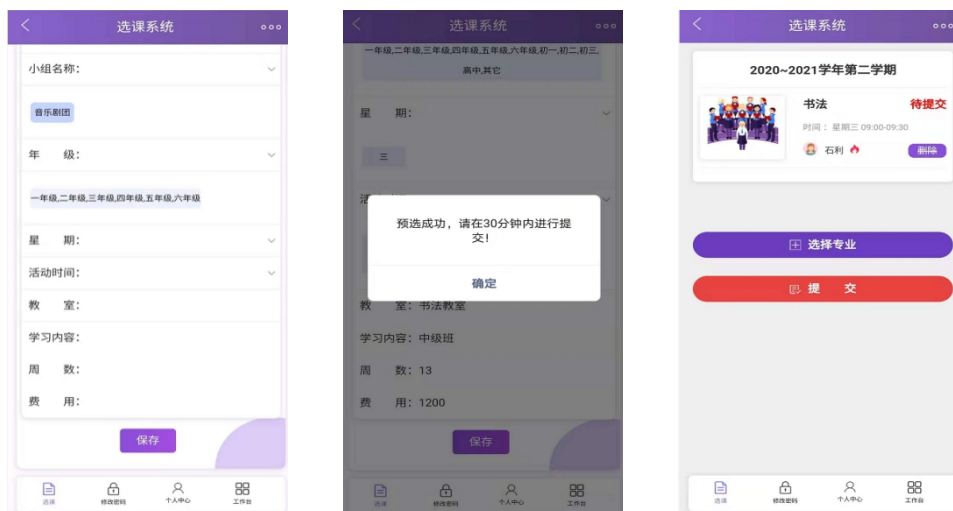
选课系统

小组名称:

音乐剧团

年　级:

一年级,二年级,三年级,四年级,五年级,六年级

星　期:

活动时间:

教　室:

学习内容:

周　数:

费　用:

保存

选课　修改密码　个人中心　工作台

选课系统

一年级,二年级,三年级,四年级,五年级,六年级,初一,初二,初三,高中,其它

星　期:

三

预选成功，请在30分钟内进行提交!

确定

教　室: 书法教室

学习内容: 中级班

周　数: 13

费　用: 1200

保存

选课　修改密码　个人中心　工作台

选课系统

2020~2021学年第二学期

书法　待提交

时间：星期三 09:00-09:30

石利

删除

选择专业

提　交

选课　修改密码　个人中心　工作台